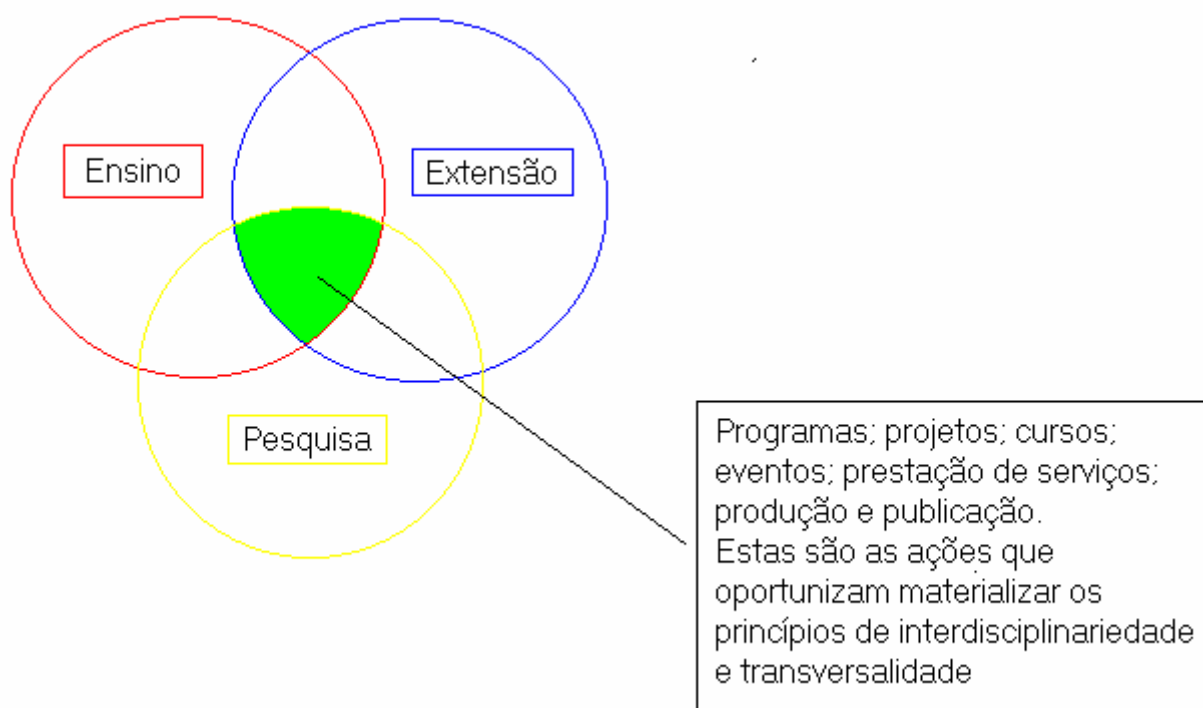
Ensino

Extensão

Pesquisa

Programas; projetos; cursos; eventos; prestação de serviços; produção e publicação.
Estas são as ações que oportunizam materializar os princípios de interdisciplinariedade e transversalidade